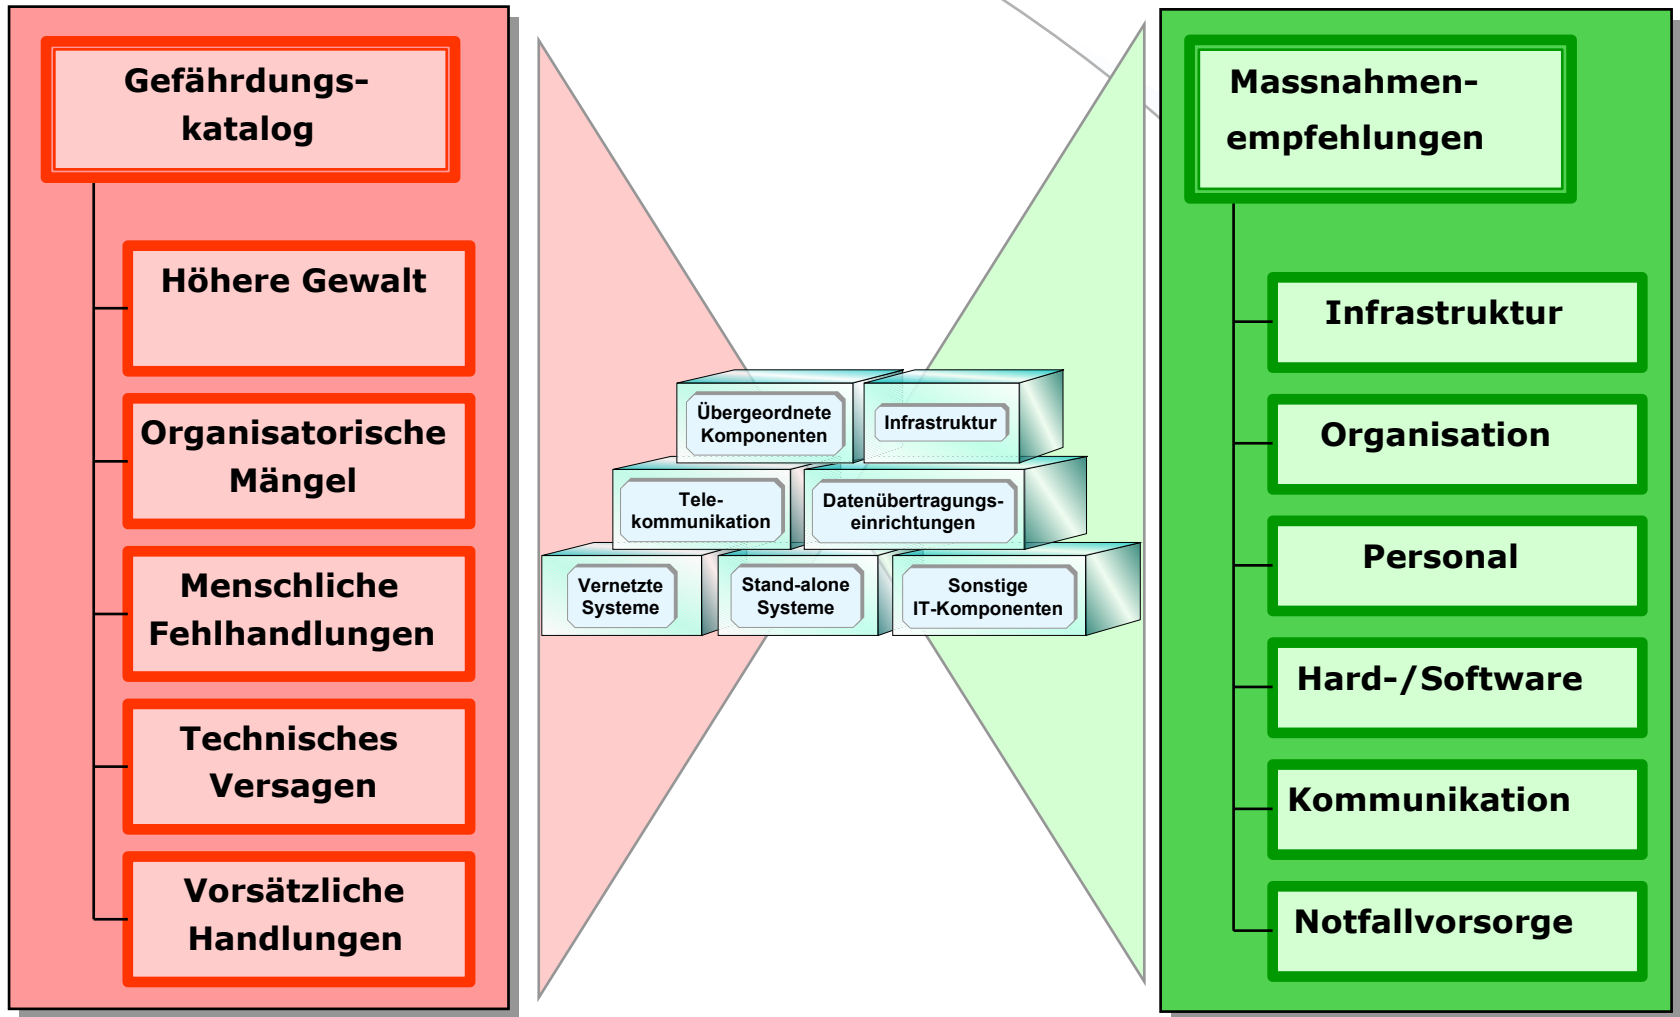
Gefährdungskatalog

Höhere Gewalt

Organisatorische Mängel

Menschliche Fehlhandlungen

Technisches Versagen

Vorsätzliche Handlungen

Übergeordnete Komponenten

Infrastruktur

Telekommunikation

Datenübertragungseinrichtungen

Vernetzte Systeme

Stand-alone Systeme

Sonstige IT-Komponenten

Massnahmenempfehlungen

Infrastruktur

Organisation

Personal

Hard-/Software

Kommunikation

Notfallvorsorge